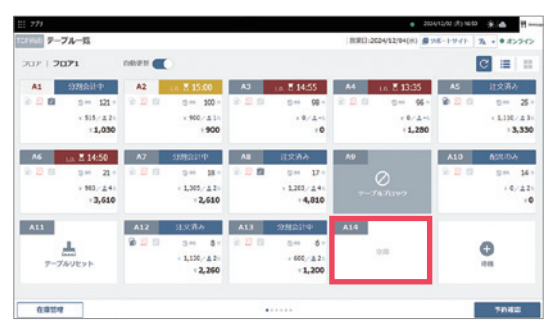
アプリ 2024/12/02 (月) 16:03

TCP対応 テーブル一覧

営業日:2024/12/04(水) サポートサイト オンライン

フロア | フロア1 自動更新

A1 分割会計中 121 ¥515 / 2 ¥1,030

A2 15:00 100 ¥900 / 1 ¥900

A3 14:55 98 ¥0 / 1 ¥0

A4 13:35 96 ¥0 / 1 ¥1,280

A5 注文済み ¥1,110 / 3 ¥3,330

A6 14:50 21 ¥903 / 4 ¥3,610

A7 分割会計中 18 ¥1,305 / 2 ¥2,610

A8 注文済み 17 ¥1,203 / 4 ¥4,810

A9 テーブルブロック

A10 配膳済み 14 ¥0 / 2 ¥0

A11 テーブルリセット

A12 注文済み 8 ¥1,130 / 2 ¥2,260

A13 分割会計中 6 ¥600 / 2 ¥1,200

A14 空席

待機

在庫管理

予約確認